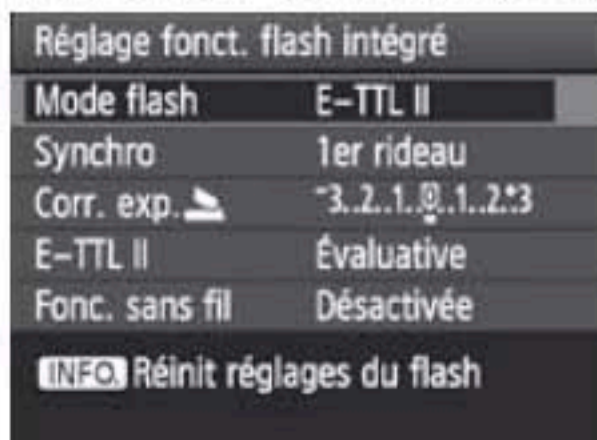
Réglage fonct. flash intégré

| | |
|---|---|
| Mode flash | E-TTL II |
| Synchro | 1er rideau |
| Corr. exp. | $^{-}3..2..1..0..1..2..^{+}3$ |
| E-TTL II | Évaluative |
| Fonc. sans fil | Désactivée |

INFO. Réinit réglages du flash